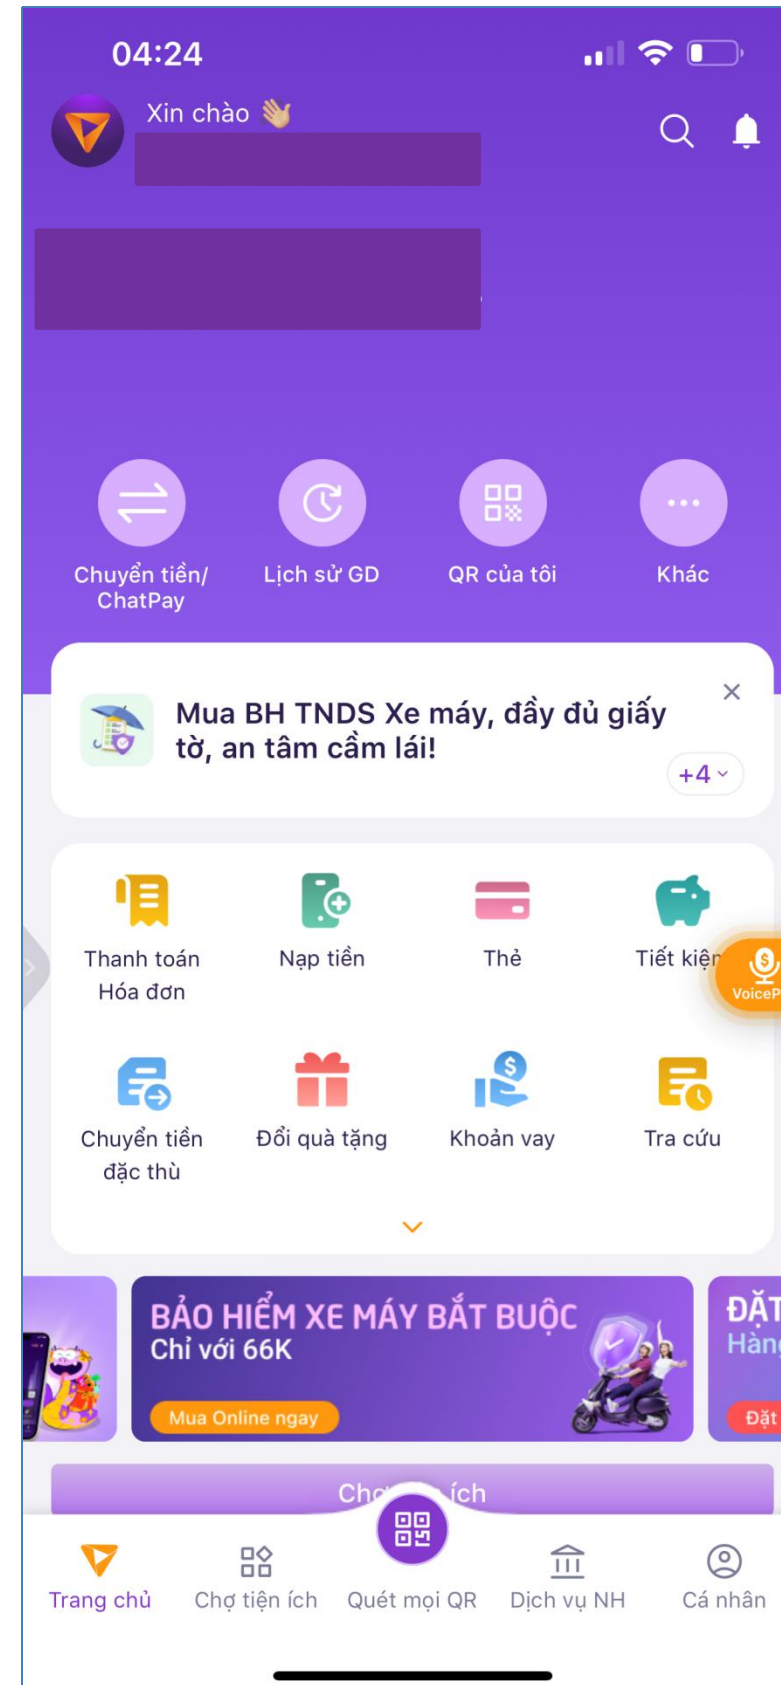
04:24

Xin chào 👋

Chuyển tiền/ ChatPay
Lịch sử GD
QR của tôi
Khác

Mua BH TNDS Xe máy, đầy đủ giấy tờ, an tâm cầm lái!
+4

Thanh toán Hóa đơn
Nạp tiền
Thẻ
Tiết kiệ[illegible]
VoiceP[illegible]
Chuyển tiền đặc thù
Đổi quà tặng
Khoản vay
Tra cứu

BẢO HIỂM XE MÁY BẮT BUỘC
Chỉ với 66K
Mua Online ngay

ĐẶT
Hàn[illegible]
Đặt

Ch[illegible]ích

Trang chủ
Chợ tiện ích
Quét mọi QR
Dịch vụ NH
Cá nhân